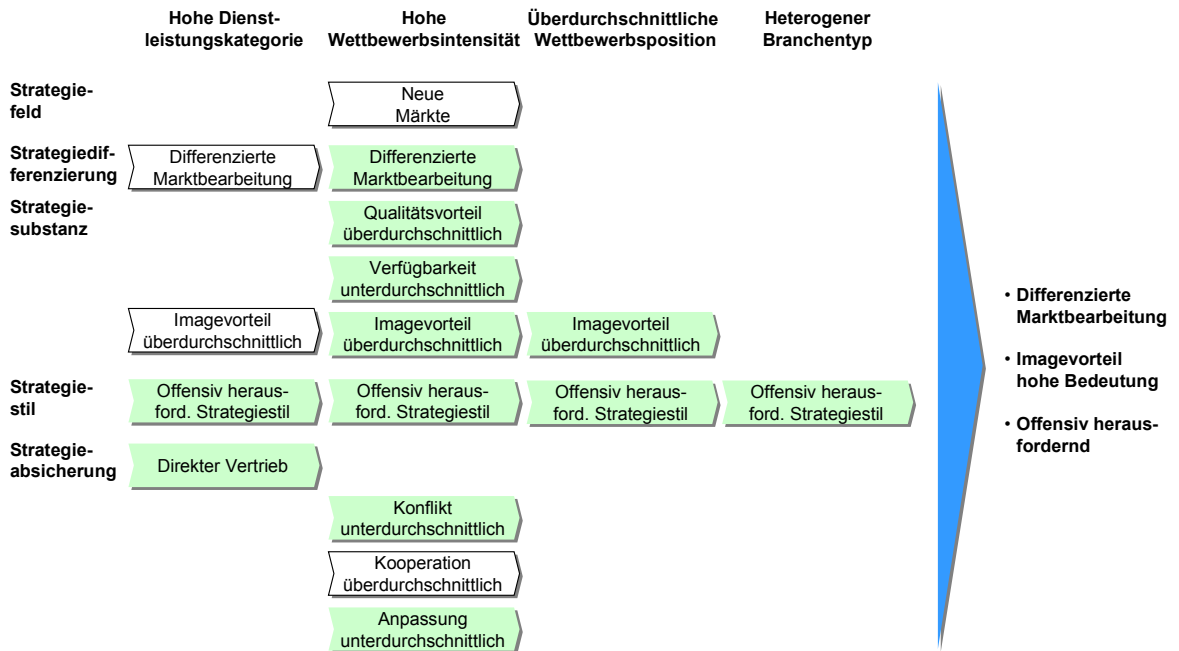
Hohe Dienstleistungskategorie

Hohe Wettbewerbsintensität

Überdurchschnittliche Wettbewerbsposition

Heterogener Branchentyp

Strategiefeld

Neue Märkte

Strategiedifferenzierung

Differenzierte Marktbearbeitung

Differenzierte Marktbearbeitung

Strategiesubstanz

Qualitätsvorteil überdurchschnittlich

Verfügbarkeit unterdurchschnittlich

Imagevorteil überdurchschnittlich

Imagevorteil überdurchschnittlich

Imagevorteil überdurchschnittlich

Strategiestil

Offensiv herausford. Strategiestil

Offensiv herausford. Strategiestil

Offensiv herausford. Strategiestil

Offensiv herausford. Strategiestil

Strategieabsicherung

Direkter Vertrieb

Konflikt unterdurchschnittlich

Kooperation überdurchschnittlich

Anpassung unterdurchschnittlich

• Differenzierte Marktbearbeitung

• Imagevorteil hohe Bedeutung

• Offensiv herausfordernd